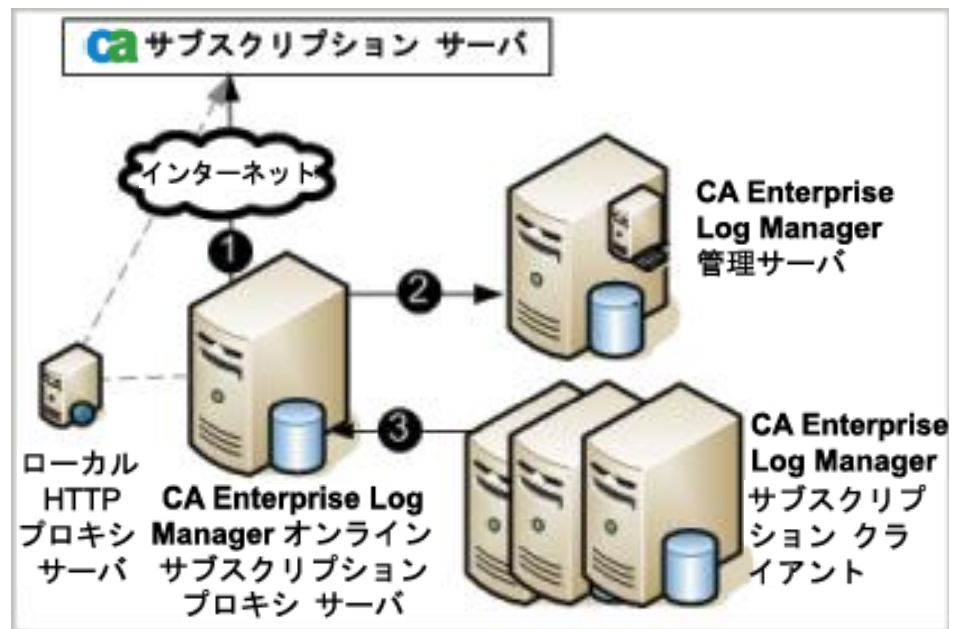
ca サブスクリプション サーバ

インターネット

1

2

3

CA Enterprise Log Manager 管理サーバ

ローカル HTTP プロキシ サーバ

CA Enterprise Log Manager オンライン サブスクリプション プロキシ サーバ

CA Enterprise Log Manager サブスクリプション クライアント